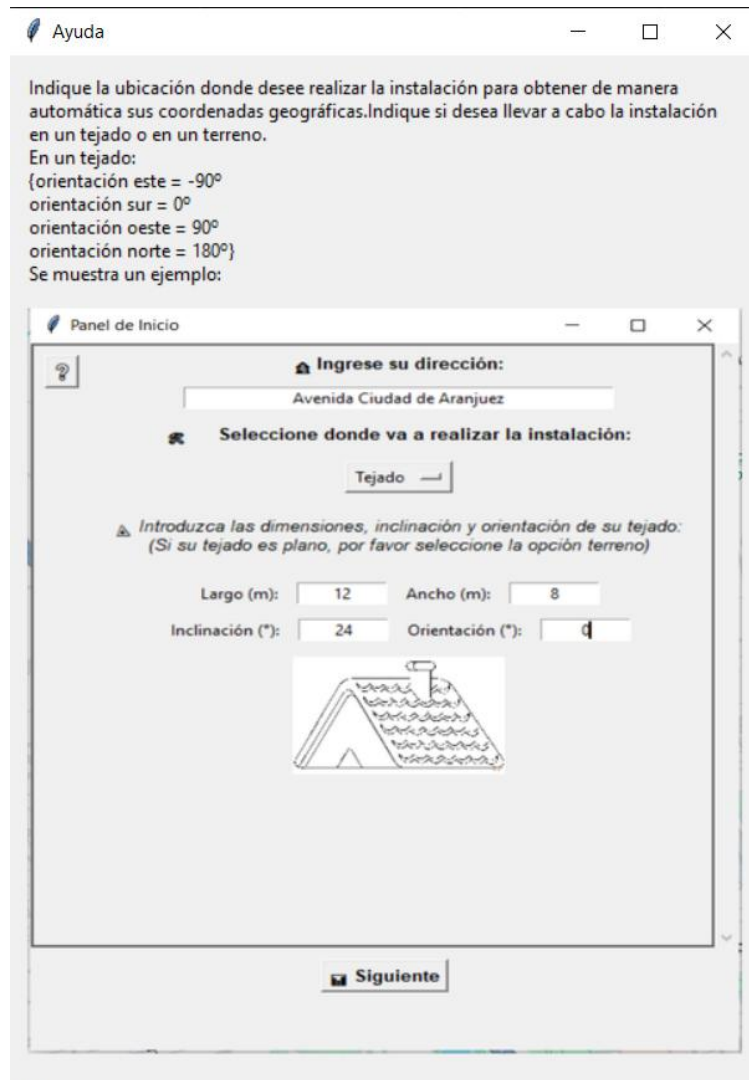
Ayuda

Indique la ubicación donde desee realizar la instalación para obtener de manera automática sus coordenadas geográficas.Indique si desea llevar a cabo la instalación en un tejado o en un terreno.
En un tejado:
{orientación este = -90º
orientación sur = 0º
orientación oeste = 90º
orientación norte = 180º}
Se muestra un ejemplo:

Panel de Inicio

?

Ingrese su dirección:

Avenida Ciudad de Aranjuez

Seleccione donde va a realizar la instalación:

Tejado

Introduzca las dimensiones, inclinación y orientación de su tejado:
(Si su tejado es plano, por favor seleccione la opción terreno)

Largo (m): 12 Ancho (m): 8
Inclinación (°): 24 Orientación (°): 0

Siguiente